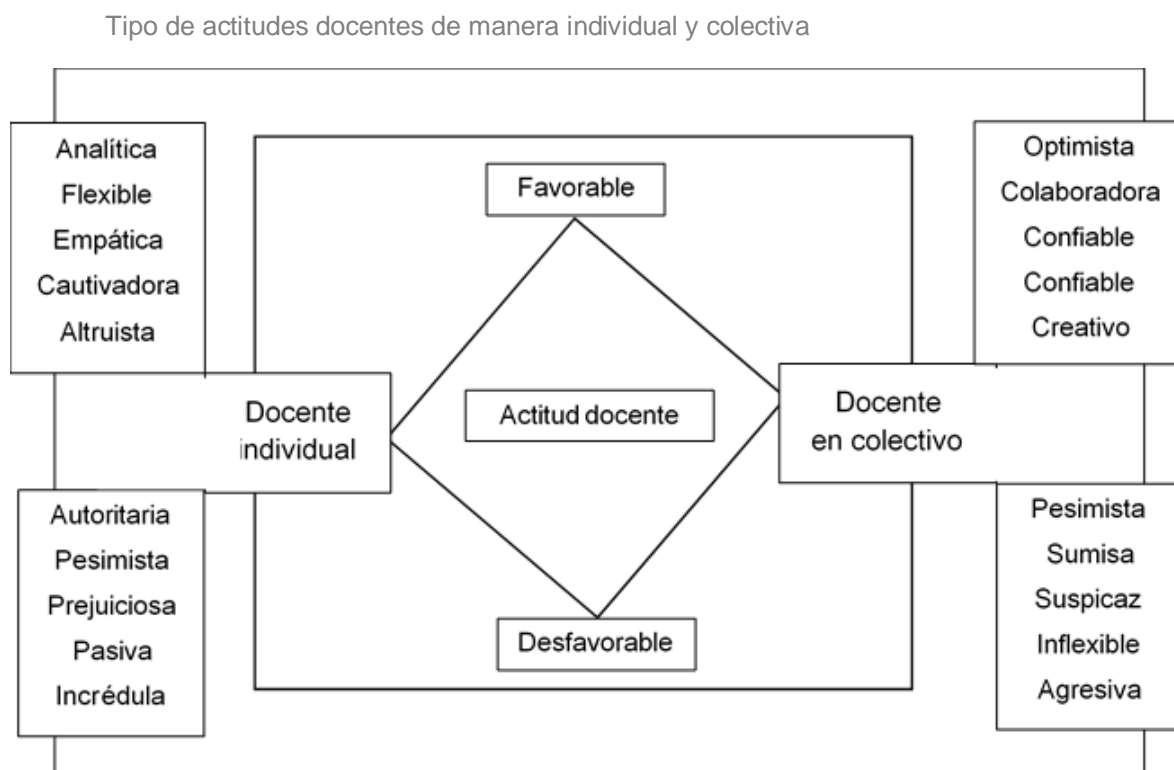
Tipo de actitudes docentes de manera individual y colectiva

Analítica
Flexible
Empática
Cautivadora
Altruista

Favorable

Optimista
Colaboradora
Confiable
Confiable
Creativo

Docente individual

Actitud docente

Docente en colectivo

Autoritaria
Pesimista
Prejuiciosa
Pasiva
Incrédula

Desfavorable

Pesimista
Sumisa
Suspicaz
Inflexible
Agresiva